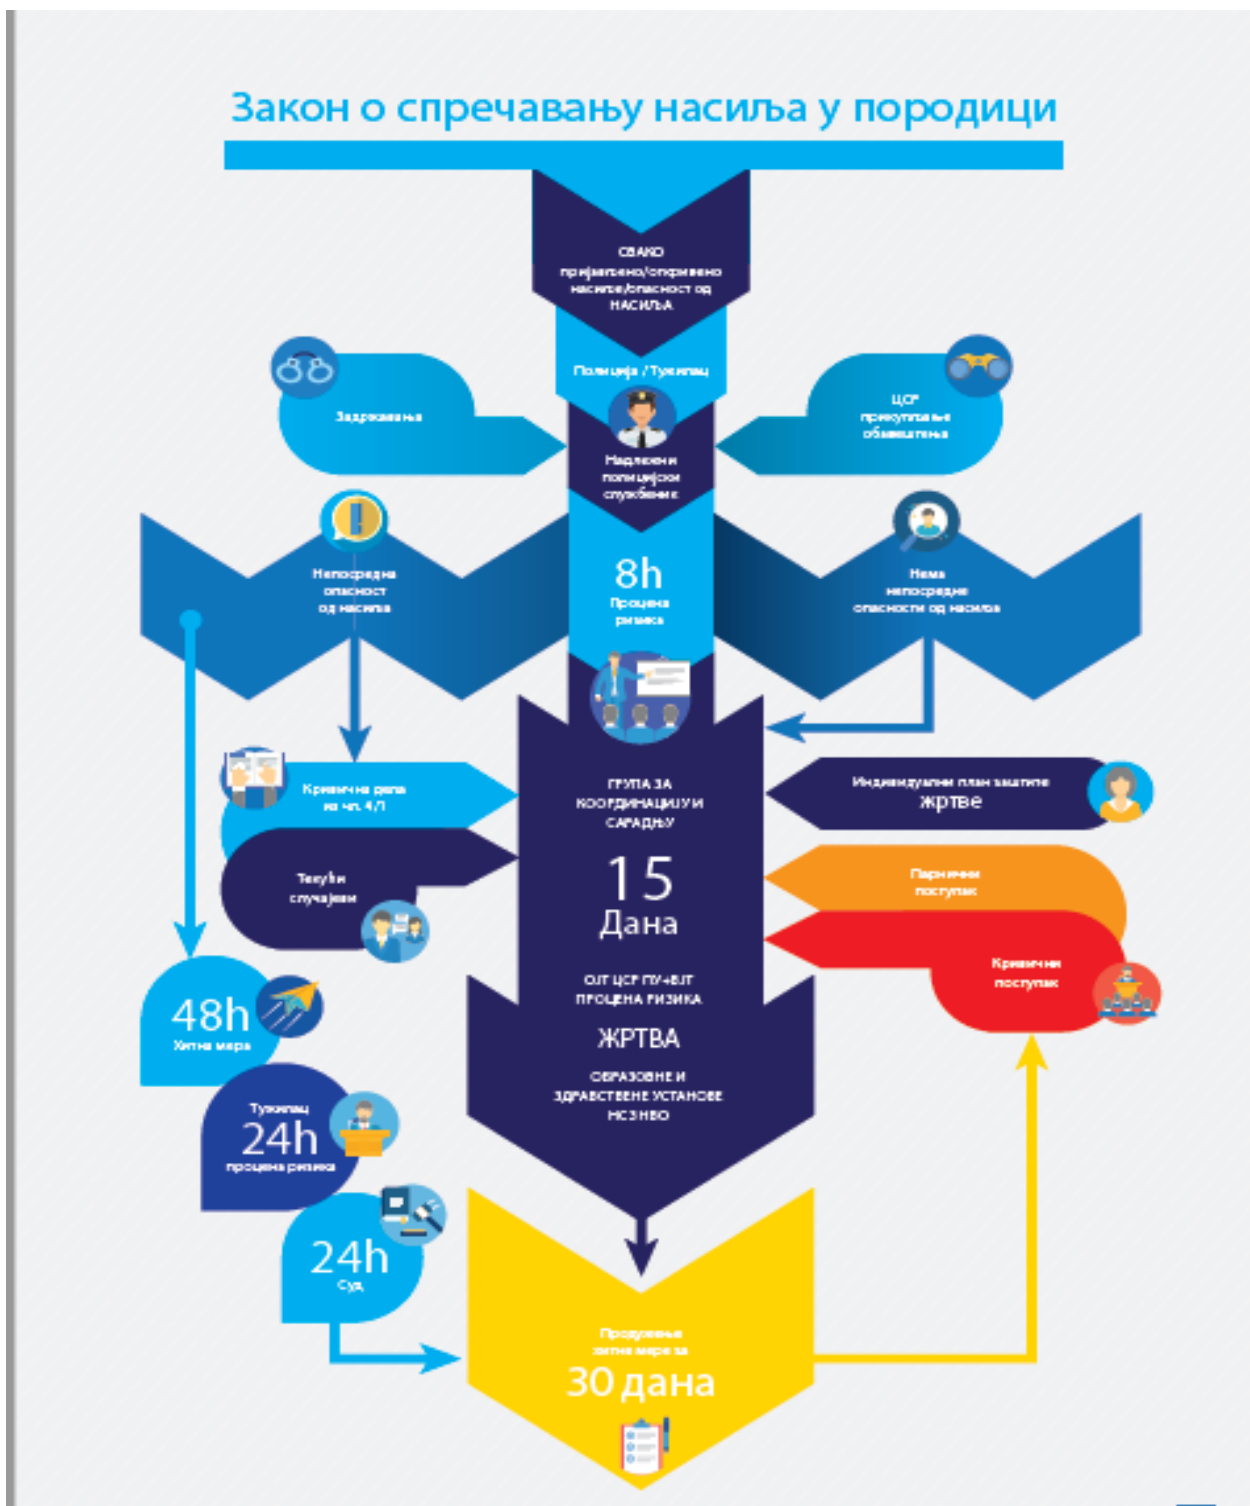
Закон о спречавању насиља у породици

СВАКО пријављено/откривено насиље/опасност од НАСИЉА

Полиција / Тужилац

Задржавање

ЦСР прикупљање обавештења

Надлежни полицијски службеник

Непосредна опасност од насиља

8h
Процена ризика

Нема непосредне опасности од насиља

Кривична дела из чл. 4/1

ГРУПА ЗА КООРДИНАЦИЈУ И САРАДЊУ

Индивидуални план заштите жртве

Текући случајеви

15
Дана

Парнични поступак

Кривични поступак

ОЈТ ЦСР ПУ+ВЈТ ПРОЦЕНА РИЗИКА

ЖРТВА

ОБРАЗОВНЕ И ЗДРАВСТВЕНЕ УСТАНОВЕ НСЗ НВО

48h
Хитна мера

Тужилац
24h
процена ризика

24h
Суд

Продужење хитне мере за
30 дана